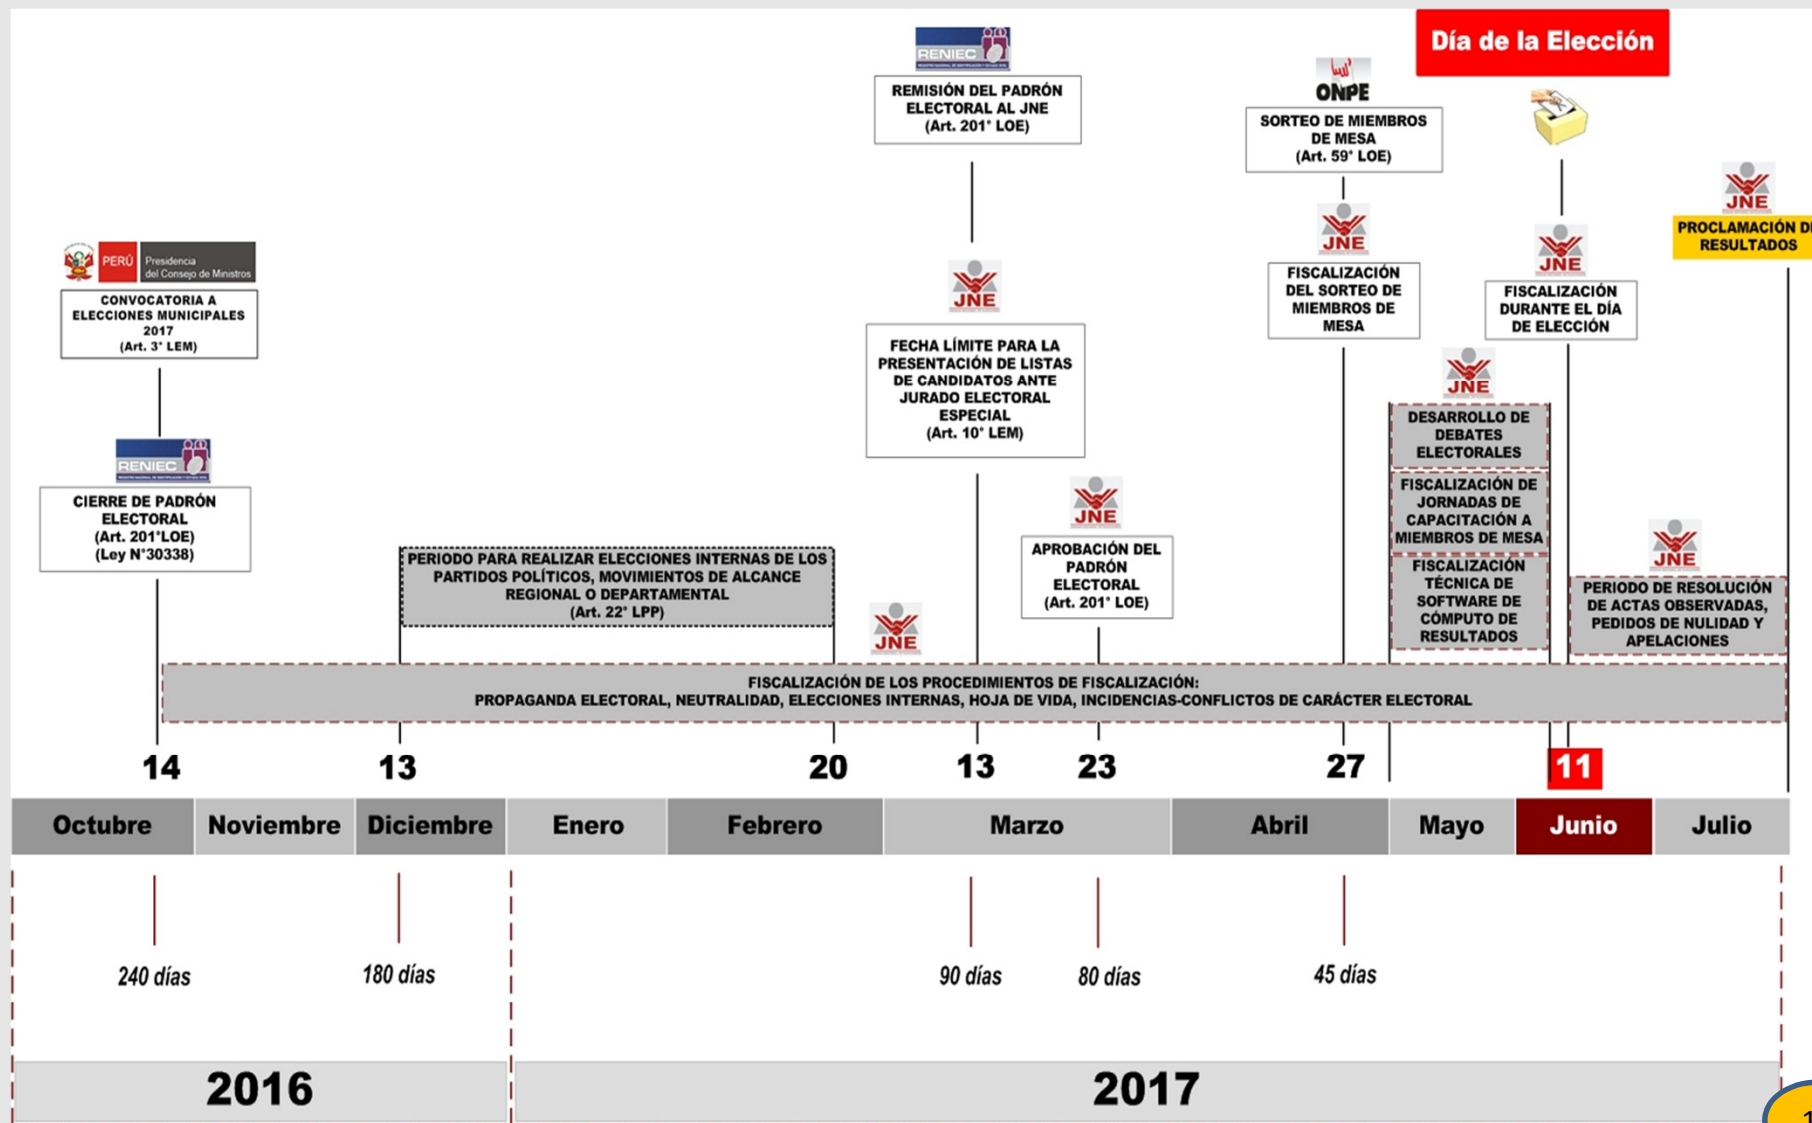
Día de la Elección

RENIEC

REMISIÓN DEL PADRÓN ELECTORAL AL JNE (Art. 201° LOE)

ONPE

SORTEO DE MIEMBROS DE MESA (Art. 59° LOE)

JNE

PROCLAMACIÓN D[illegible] RESULTADOS

PERÚ Presidencia del Consejo de Ministros

CONVOCATORIA A ELECCIONES MUNICIPALES 2017 (Art. 3° LEM)

JNE

FISCALIZACIÓN DEL SORTEO DE MIEMBROS DE MESA

JNE

FISCALIZACIÓN DURANTE EL DÍA DE ELECCIÓN

JNE

FECHA LÍMITE PARA LA PRESENTACIÓN DE LISTAS DE CANDIDATOS ANTE JURADO ELECTORAL ESPECIAL (Art. 10° LEM)

JNE

DESARROLLO DE DEBATES ELECTORALES

FISCALIZACIÓN DE JORNADAS DE CAPACITACIÓN A MIEMBROS DE MESA

FISCALIZACIÓN TÉCNICA DE SOFTWARE DE CÓMPUTO DE RESULTADOS

RENIEC

CIERRE DE PADRÓN ELECTORAL (Art. 201°LOE) (Ley N°30338)

JNE

APROBACIÓN DEL PADRÓN ELECTORAL (Art. 201° LOE)

PERIODO PARA REALIZAR ELECCIONES INTERNAS DE LOS PARTIDOS POLÍTICOS, MOVIMIENTOS DE ALCANCE REGIONAL O DEPARTAMENTAL (Art. 22° LPP)

JNE

JNE

PERIODO DE RESOLUCIÓN DE ACTAS OBSERVADAS, PEDIDOS DE NULIDAD Y APELACIONES

FISCALIZACIÓN DE LOS PROCEDIMIENTOS DE FISCALIZACIÓN:
PROPAGANDA ELECTORAL, NEUTRALIDAD, ELECCIONES INTERNAS, HOJA DE VIDA, INCIDENCIAS-CONFLICTOS DE CARÁCTER ELECTORAL

14 13 20 13 23 27 11

| Octubre | Noviembre | Diciembre | Enero | Febrero | Marzo | Abril | Mayo | Junio | Julio |
|---|---|---|---|---|---|---|---|---|---|

240 días 180 días 90 días 80 días 45 días

2016 2017